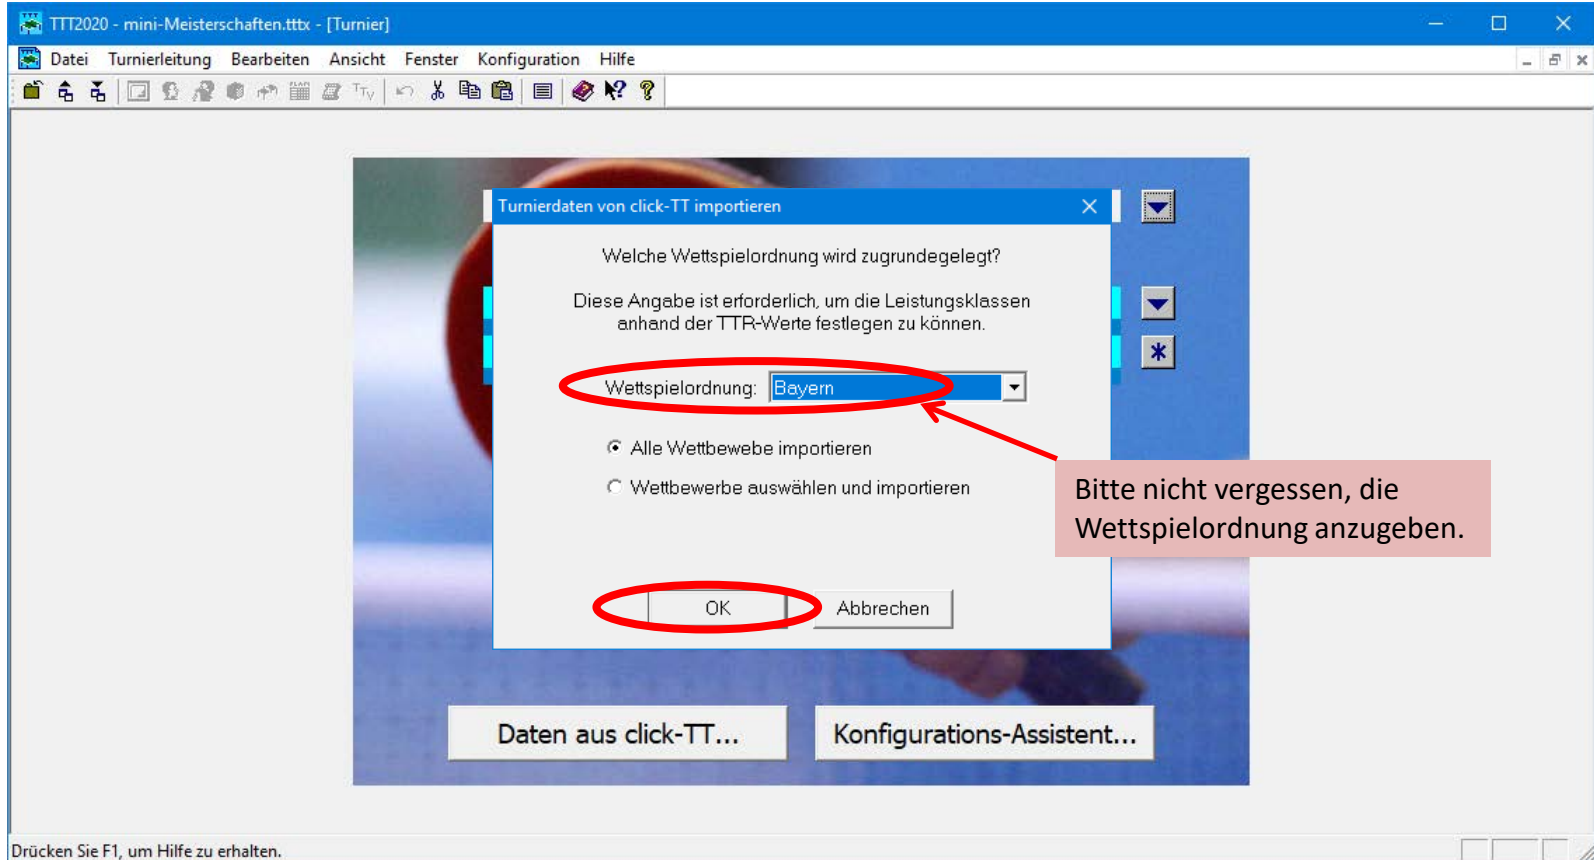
TTT2020 - mini-Meisterschaften.tttx - [Turnier]

Datei Turnierleitung Bearbeiten Ansicht Fenster Konfiguration Hilfe

Turnierdaten von click-TT importieren

Welche Wettspielordnung wird zugrundegelegt?

Diese Angabe ist erforderlich, um die Leistungsklassen anhand der TTR-Werte festlegen zu können.

Wettspielordnung: Bayern

Alle Wettbewebe importieren

Wettbewerbe auswählen und importieren

OK Abbrechen

Bitte nicht vergessen, die Wettspielordnung anzugeben.

Daten aus click-TT...

Konfigurations-Assistent...

Drücken Sie F1, um Hilfe zu erhalten.